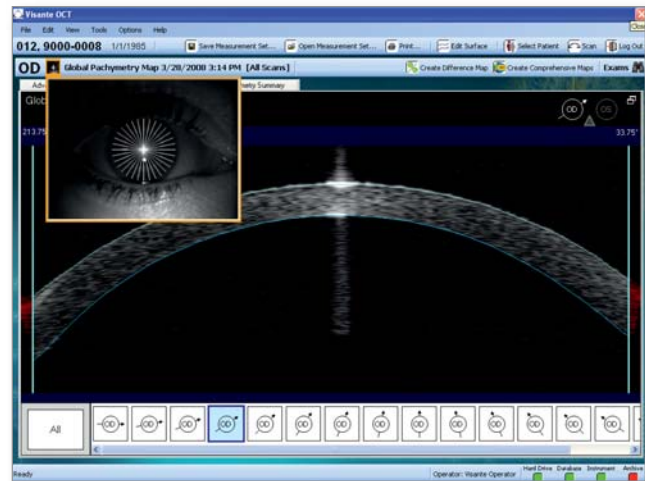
Visante OCT

Close

File Edit View Tools Options Help

012. 9000-0008 1/1/1985

Save Measurement Set... Open Measurement Set... Print... Edit Surface Select Patient Scan Log Out

OD Global Pachymetry Map 3/28/2008 3:14 PM [All Scans]

Create Difference Map Create Comprehensive Maps Exams

Adv

Glob

metry Summary

OD OS

213.75

33.75°

All

OD OD OD OD OD OD OD OD OD OD OD OD OD OD

Ready

Operator: Visante Operator

Hard Drive Database Instrument Archive